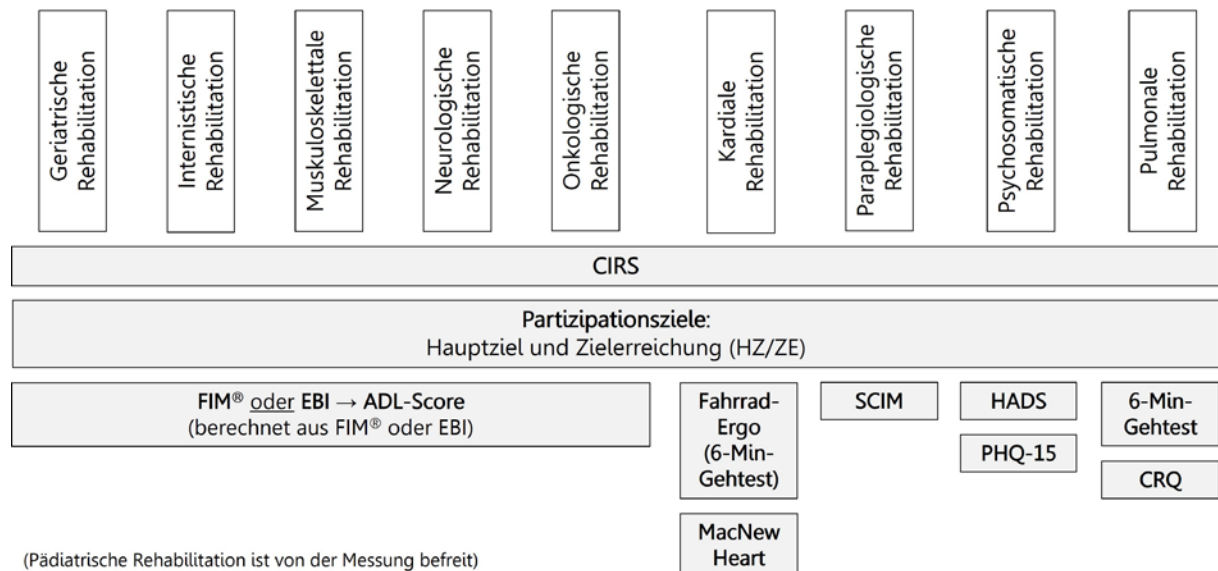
Geriatrische Rehabilitation

Internistische Rehabilitation

Muskuloskelettale Rehabilitation

Neurologische Rehabilitation

Onkologische Rehabilitation

Kardiale Rehabilitation

Paraplegiologische Rehabilitation

Psychosomatische Rehabilitation

Pulmonale Rehabilitation

CIRS

Partizipationsziele:
Hauptziel und Zielerreichung (HZ/ZE)

FIM® oder EBI → ADL-Score
(berechnet aus FIM® oder EBI)

Fahrrad-Ergo (6-Min-Gehtest)

MacNew Heart

SCIM

HADS

PHQ-15

6-Min-Gehtest

CRQ

(Pädiatrische Rehabilitation ist von der Messung befreit)